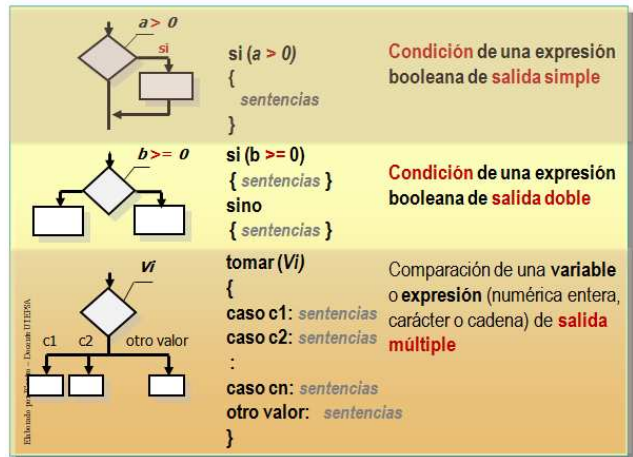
$a > 0$

si

si ($a > 0$)
{
sentencias
}

Condición de una expresión booleana de salida simple

$b >= 0$

si (b >= 0)
{ sentencias }
sino
{ sentencias }

Condición de una expresión booleana de salida doble

Vi

c1 c2 otro valor

tomar (Vi)
{
caso c1: sentencias
caso c2: sentencias
:
caso cn: sentencias
otro valor: sentencias
}

Comparación de una variable o expresión (numérica entera, carácter o cadena) de salida múltiple

Elaborado por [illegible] – Docente UTEPSA